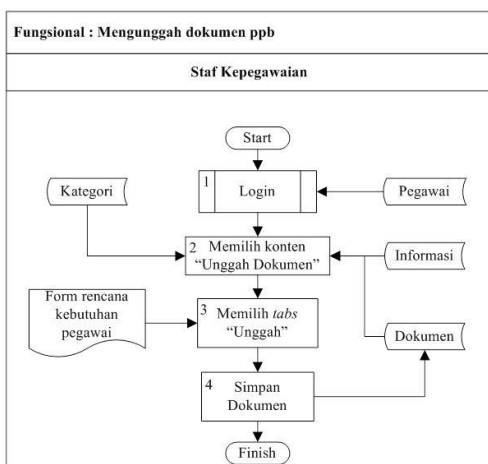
Fungsional : Mengunggah dokumen ppb

Staf Kepegawaian

Start

Kategori

1 Login

Pegawai

2 Memilih konten "Unggah Dokumen"

Informasi

Form rencana kebutuhan pegawai

3 Memilih *tabs* "Unggah"

Dokumen

4 Simpan Dokumen

Finish